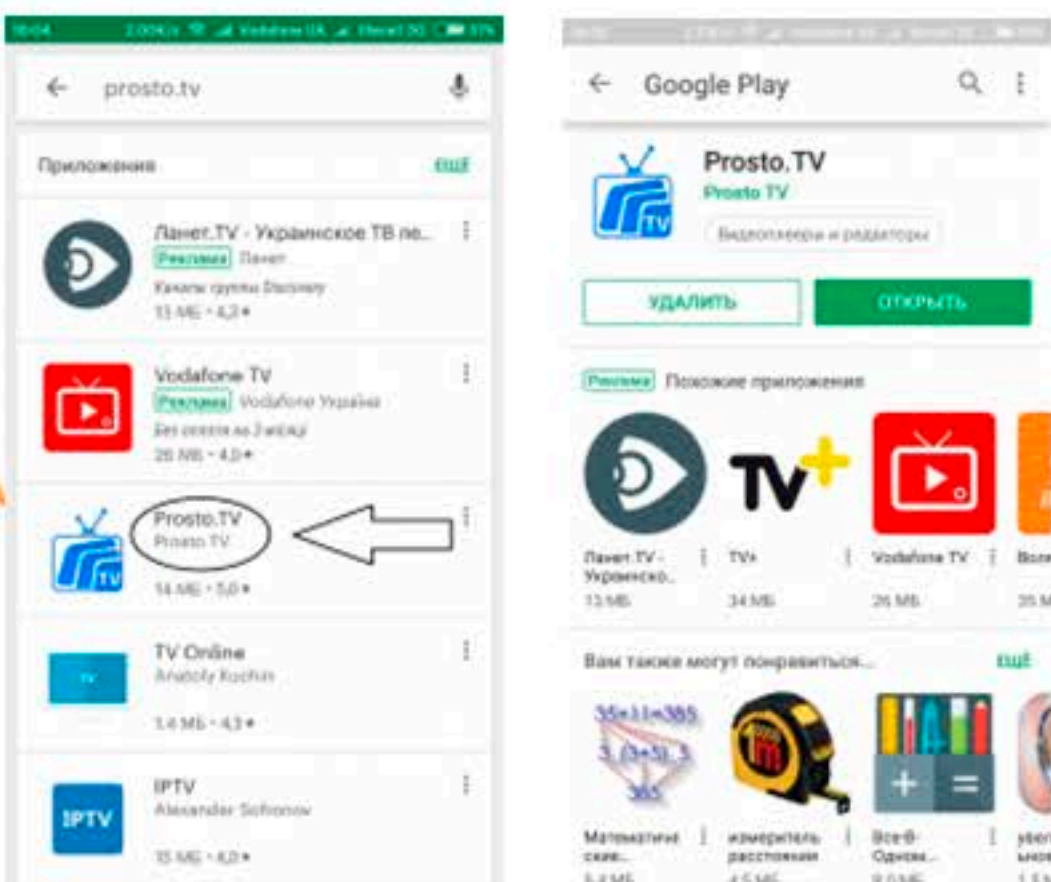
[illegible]

prosto.tv

Приложения ЕЩЕ

Ланет.TV - Украинское ТВ ле...
Реклама Ланет
Каналы группы Discovery
13 МБ • 4,2 ★

Vodafone TV
Реклама Vodafone Україна
Без оплати на 3 місяці
26 МБ • 4,0 ★

Prosto.TV
Prosto TV
14 МБ • 5,0 ★

TV Online
Anatoly Kuchin
1.4 МБ • 4,3 ★

IPTV
IPTV
Alexander Sofronov
15 МБ • 4,0 ★

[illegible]

Google Play

Prosto.TV
Prosto TV
Видеоплееры и редакторы

УДАЛИТЬ
ОТКРЫТЬ

Реклама Похожие приложения

TV+

Ланет.TV - Украинско...
13 МБ

TV+
34 МБ

Vodafone TV
26 МБ

Воле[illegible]
35 М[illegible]

Вам также могут понравиться... ЕЩЕ

35+11=385
5 (3+5) 3
365

Математические...
5,4 МБ

измеритель расстояния
4,5 МБ

Все-В-Одном...
8,0 МБ

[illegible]